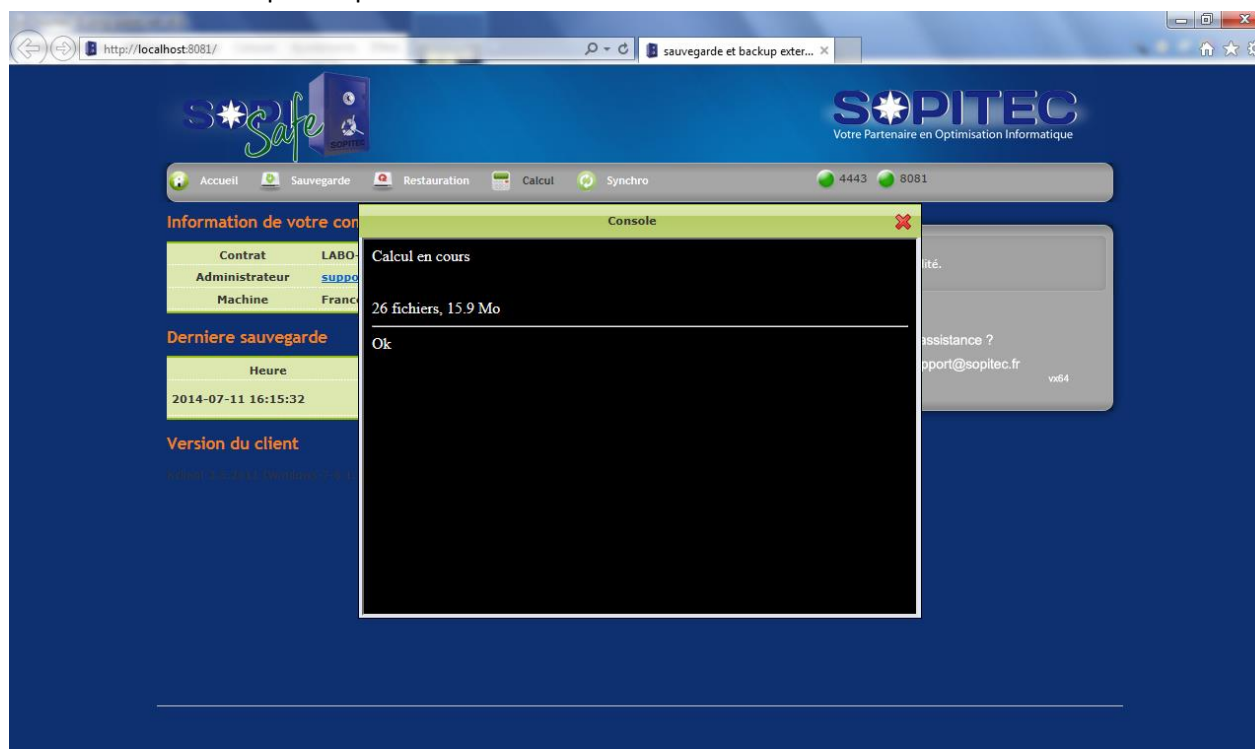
http://localhost:8081/

sauvegarde et backup exter...

SOPISafe

SOPITEC
Votre Partenaire en Optimisation Informatique

Accueil Sauvegarde Restauration Calcul Synchro

4443 8081

Information de votre con

| Contrat | LABO- |
|---|---|
| Administrateur | suppo |
| Machine | Franc |

Derniere sauvegarde

| Heure |
|---|
| 2014-07-11 16:15:32 |

Version du client

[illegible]

lité.

assistance ?
pport@sopitec.fr
vx64

Console

Calcul en cours

26 fichiers, 15.9 Mo

Ok